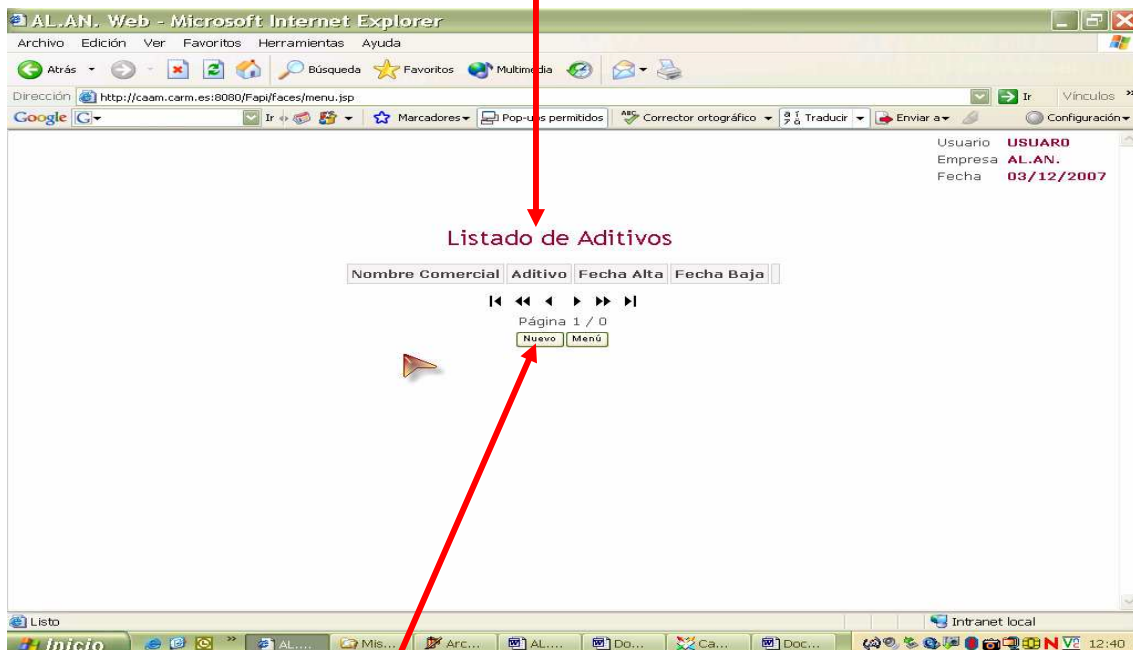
AL.AN. Web - Microsoft Internet Explorer

Archivo Edición Ver Favoritos Herramientas Ayuda

Atrás Búsqueda Favoritos Multimedia

Dirección http://caam.carm.es:8080/Fapi/faces/menu.jsp Ir Vínculos

Google G Ir Marcadores Pop-ups permitidos Corrector ortográfico Traducir Enviar a Configuración

Usuario USUARO
Empresa AL.AN.
Fecha 03/12/2007

Listado de Aditivos

| Nombre Comercial | Aditivo | Fecha Alta | Fecha Baja |
|---|---|---|---|

Página 1 / 0

Nuevo Menú

Listo Intranet local

Inicio AL.... Mis... Arc... AL.... Do... Ca... Doc... 12:40